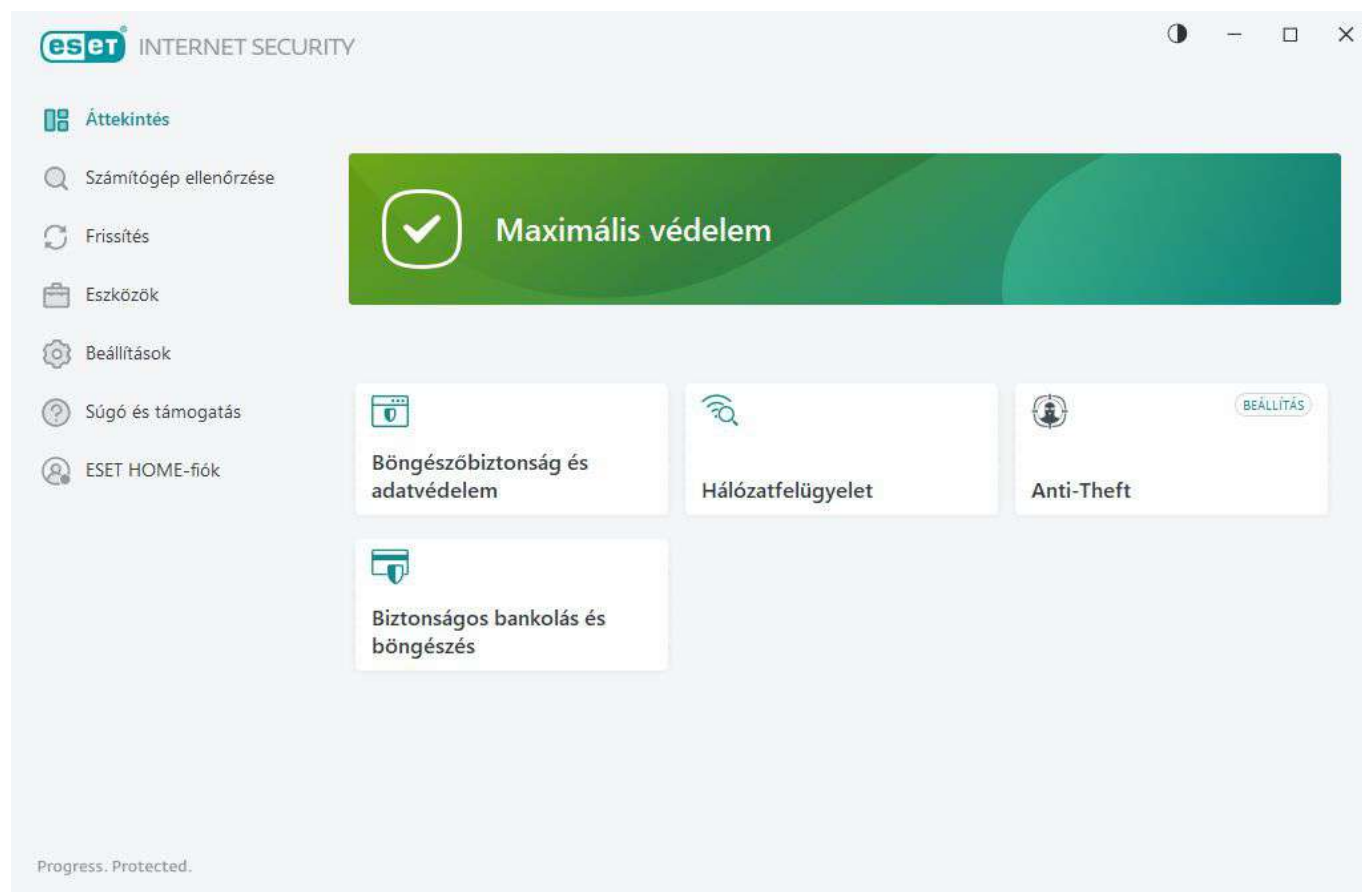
eset INTERNET SECURITY

Áttekintés

Számítógép ellenőrzése

Frissítés

Eszközök

Beállítások

Súgó és támogatás

ESET HOME-fiók

Maximális védelem

Böngészőbiztonság és adatvédelem

Hálózatfelügyelet

BEÁLLÍTÁS

Anti-Theft

Biztonságos bankolás és böngészés

Progress. Protected.